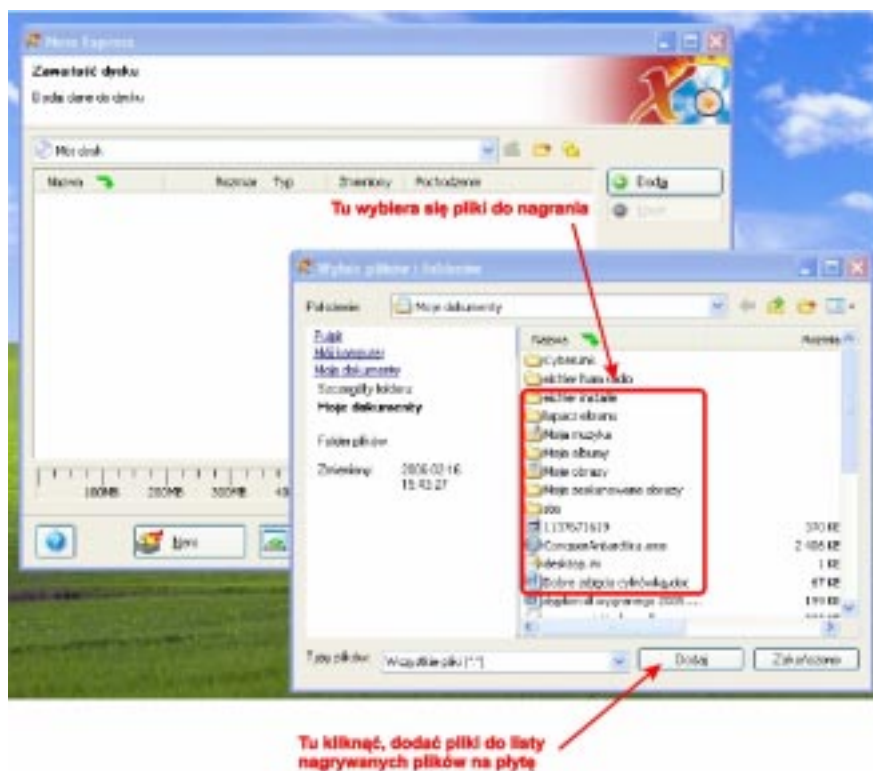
Nero Express

Zawartość dysku

Dodaj dane do dysku

Mój dysk

Nazwa | Rozmiar | Typ | Zmieniony | Pochodzenie

Dodaj

Usuń

Tu wybiera się pliki do nagrania

Wybór plików i folderów

Położenie: Moje dokumenty

Pulpit
Mój komputer
Moje dokumenty
Szczegóły folderu
Moje dokumenty

Folder plików

Zmieniony: 2006-02-16 15:43:27

Nazwa | Rozmiar

Cyberlink
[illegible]
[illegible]
Kopaci albumu
Moja muzyka
Moje albumy
Moje obrazy
Moje zeskanowane obrazy
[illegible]
1137671619 | 370 KB
ComputerAntarctica.xmo | 2 486 KB
desktop.ini | 1 KB
Dobre zdjęcia cyfrówką.doc | 67 KB
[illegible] | 119 KB

Typy plików: Wszystkie pliki (*.*)

Dodaj

Zakończono

100MB 200MB 300MB 400

Nowy

Tu kliknąć, dodać pliki do listy nagrywanych plików na płytę